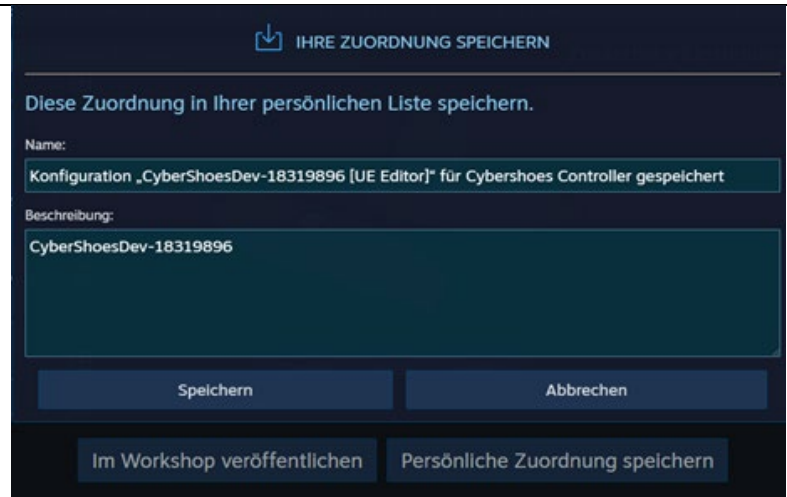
IHRE ZUORDNUNG SPEICHERN

Diese Zuordnung in Ihrer persönlichen Liste speichern.

Name:

Konfiguration „CyberShoesDev-18319896 [UE Editor]" für Cybershoes Controller gespeichert

Beschreibung:

CyberShoesDev-18319896

Speichern

Abbrechen

Im Workshop veröffentlichen

Persönliche Zuordnung speichern